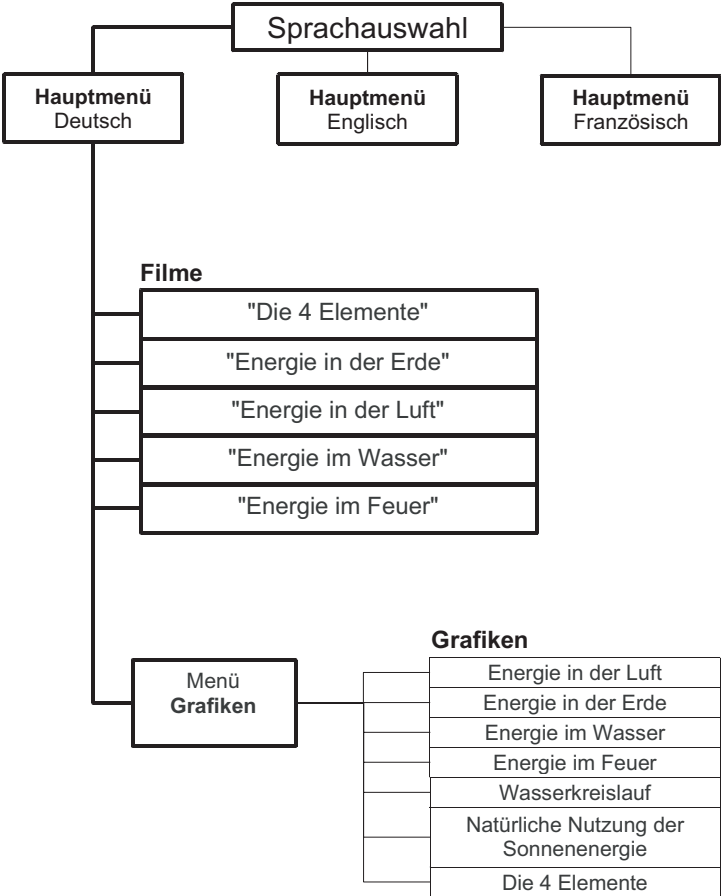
Sprachauswahl

Hauptmenü
Deutsch

Hauptmenü
Englisch

Hauptmenü
Französisch

Filme

"Die 4 Elemente"

"Energie in der Erde"

"Energie in der Luft"

"Energie im Wasser"

"Energie im Feuer"

Menü
Grafiken

Grafiken

Energie in der Luft

Energie in der Erde

Energie im Wasser

Energie im Feuer

Wasserkreislauf

Natürliche Nutzung der Sonnenenergie

Die 4 Elemente